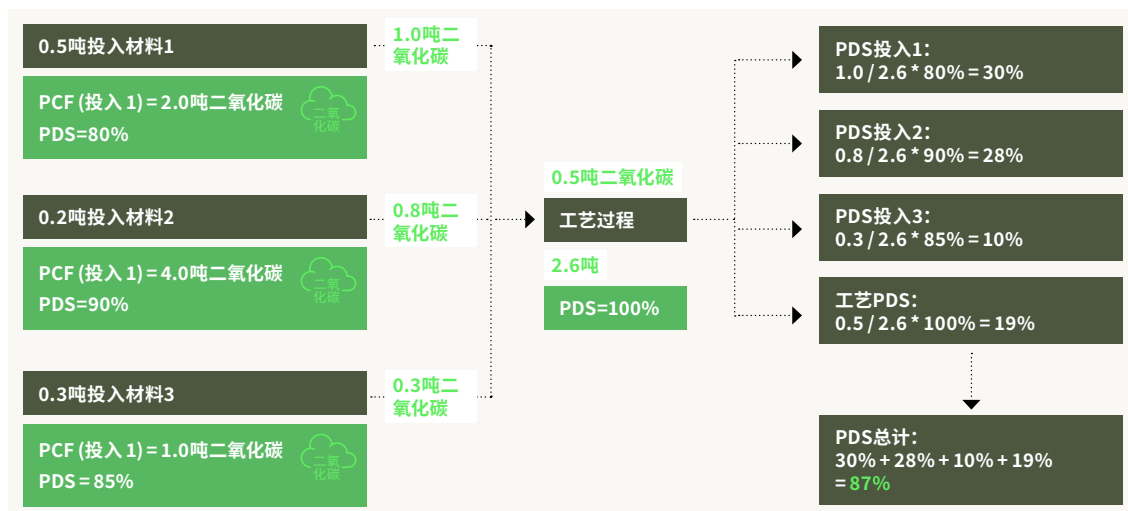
0.5吨投入材料1

PCF (投入 1) = 2.0吨二氧化碳
PDS=80%

二氧化碳

1.0吨二氧化碳

0.2吨投入材料2

PCF (投入 1) = 4.0吨二氧化碳
PDS=90%

二氧化碳

0.8吨二氧化碳

0.3吨投入材料3

PCF (投入 1) = 1.0吨二氧化碳
PDS = 85%

二氧化碳

0.3吨二氧化碳

0.5吨二氧化碳

工艺过程

2.6吨

PDS=100%

PDS投入1:
1.0 / 2.6 * 80% = 30%

PDS投入2:
0.8 / 2.6 * 90% = 28%

PDS投入3:
0.3 / 2.6 * 85% = 10%

工艺PDS:
0.5 / 2.6 * 100% = 19%

PDS总计:
30% + 28% + 10% + 19%
= 87%